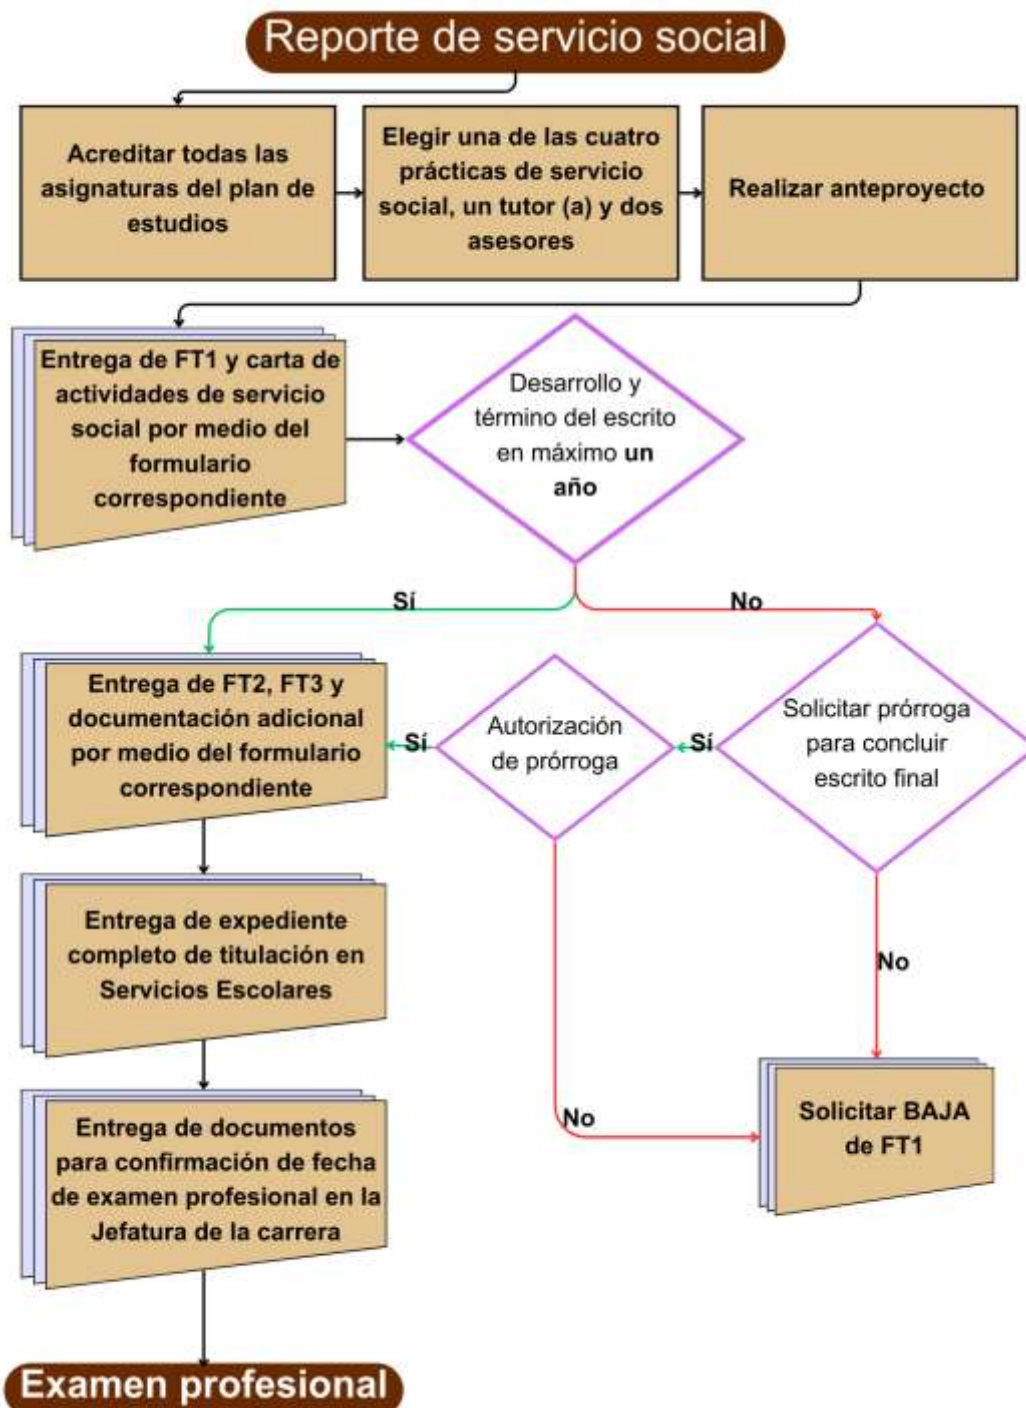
Reporte de servicio social

Acreditar todas las asignaturas del plan de estudios

Elegir una de las cuatro prácticas de servicio social, un tutor (a) y dos asesores

Realizar anteproyecto

Entrega de FT1 y carta de actividades de servicio social por medio del formulario correspondiente

Desarrollo y término del escrito en máximo **un año**

Sí

No

Entrega de FT2, FT3 y documentación adicional por medio del formulario correspondiente

Sí

Autorización de prórroga

Sí

Solicitar prórroga para concluir escrito final

Entrega de expediente completo de titulación en Servicios Escolares

No

Entrega de documentos para confirmación de fecha de examen profesional en la Jefatura de la carrera

No

Solicitar BAJA de FT1

Examen profesional